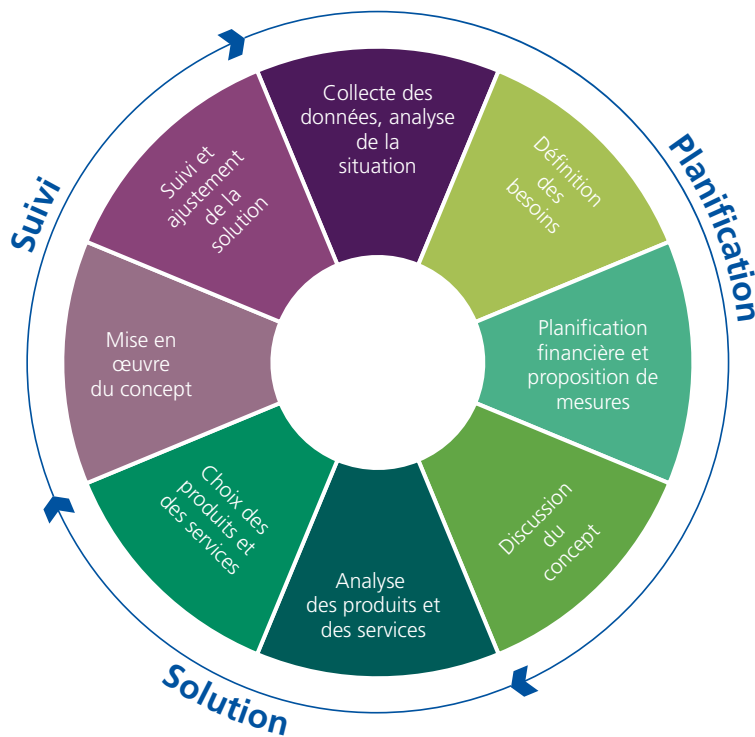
Collecte des données, analyse de la situation

Définition des besoins

Planification financière et proposition de mesures

Discussion du concept

Analyse des produits et des services

Choix des produits et des services

Mise en œuvre du concept

Suivi et ajustement de la solution

Planification

Solution

Suivi